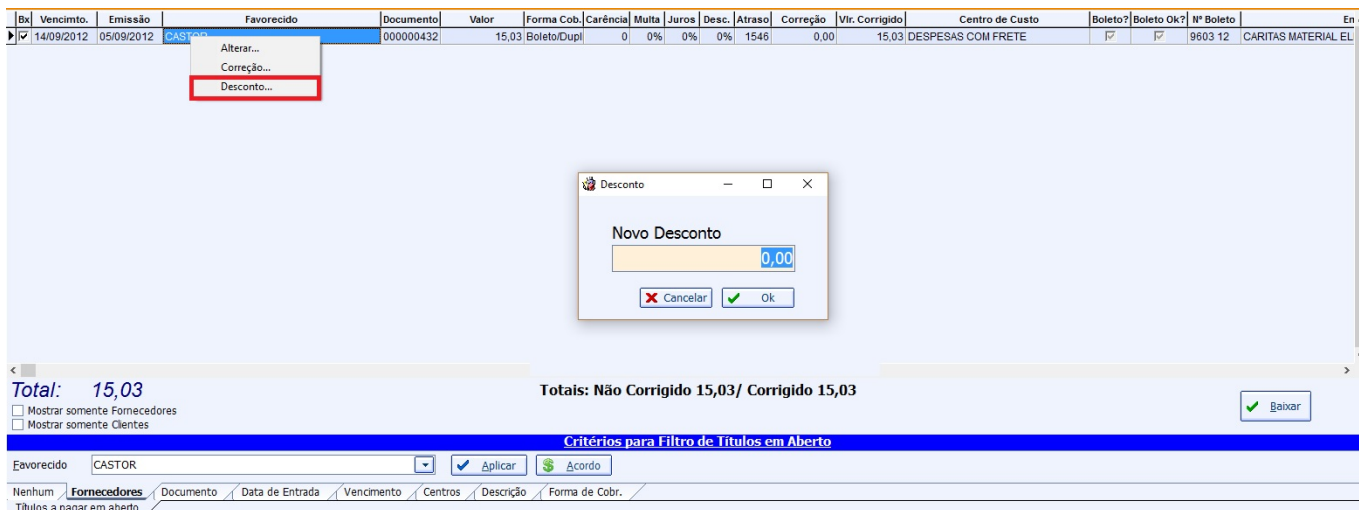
| Bx | Vencimto. | Emissão | Favorecido | Documento | Valor | Forma Cob. | Carência | Multa | Juros | Desc. | Atraso | Correção | Vlr. Corrigido | Centro de Custo | Boleto? | Boleto Ok? | Nº Boleto | En |
|---|---|---|---|---|---|---|---|---|---|---|---|---|---|---|---|---|---|---|
| ☑ | 14/09/2012 | 05/09/2012 | CASTOR | 000000432 | 15,03 | Boleto/Dupl | 0 | 0% | 0% | 0% | 1546 | 0,00 | 15,03 | DESPESAS COM FRETE | ☑ | ☑ | 9603 12 | CARITAS MATERIAL EL |

Alterar...
Correção...
Desconto...

Desconto

Novo Desconto

0,00

Cancelar
Ok

Total: 15,03

Totais: Não Corrigido 15,03/ Corrigido 15,03

Mostrar somente Fornecedores
Mostrar somente Clientes

Baixar

Critérios para Filtro de Títulos em Aberto

Favorecido CASTOR

Aplicar
Acordo

Nenhum | Fornecedores | Documento | Data de Entrada | Vencimento | Centros | Descrição | Forma de Cobr.

Títulos a pagar em aberto